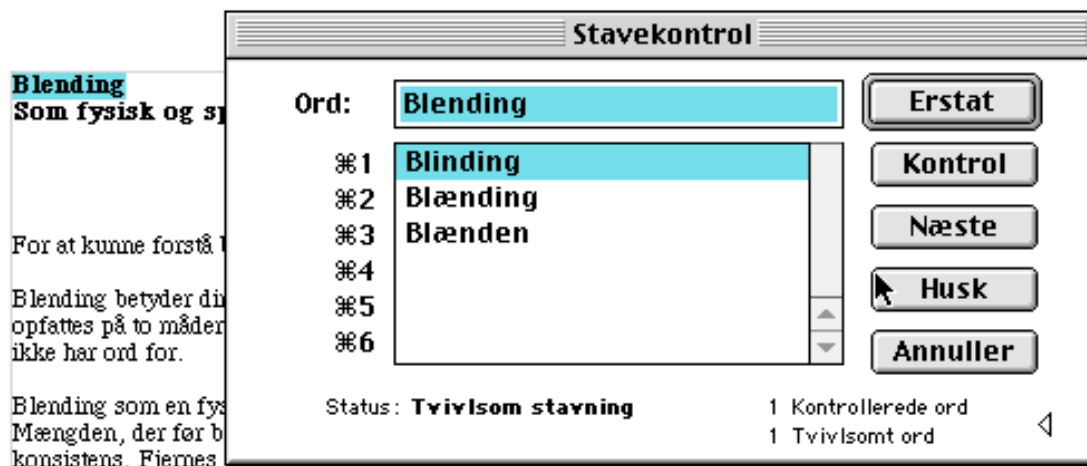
Blending
Som fysisk og sp

For at kunne forstå

Blending betyder di
opfattes på to måder
ikke har ord for.

Blending som en fys
Mængden, der før b
konsistens. Fjernes

Stavekontrol

Ord: Blending

⌘1 Blinding
⌘2 Blænding
⌘3 Blænden
⌘4
⌘5
⌘6

Erstat
Kontrol
Næste
Husk
Annuller

Status: Tvivlsom stavning

1 Kontrollerede ord
1 Tvivlsomt ord